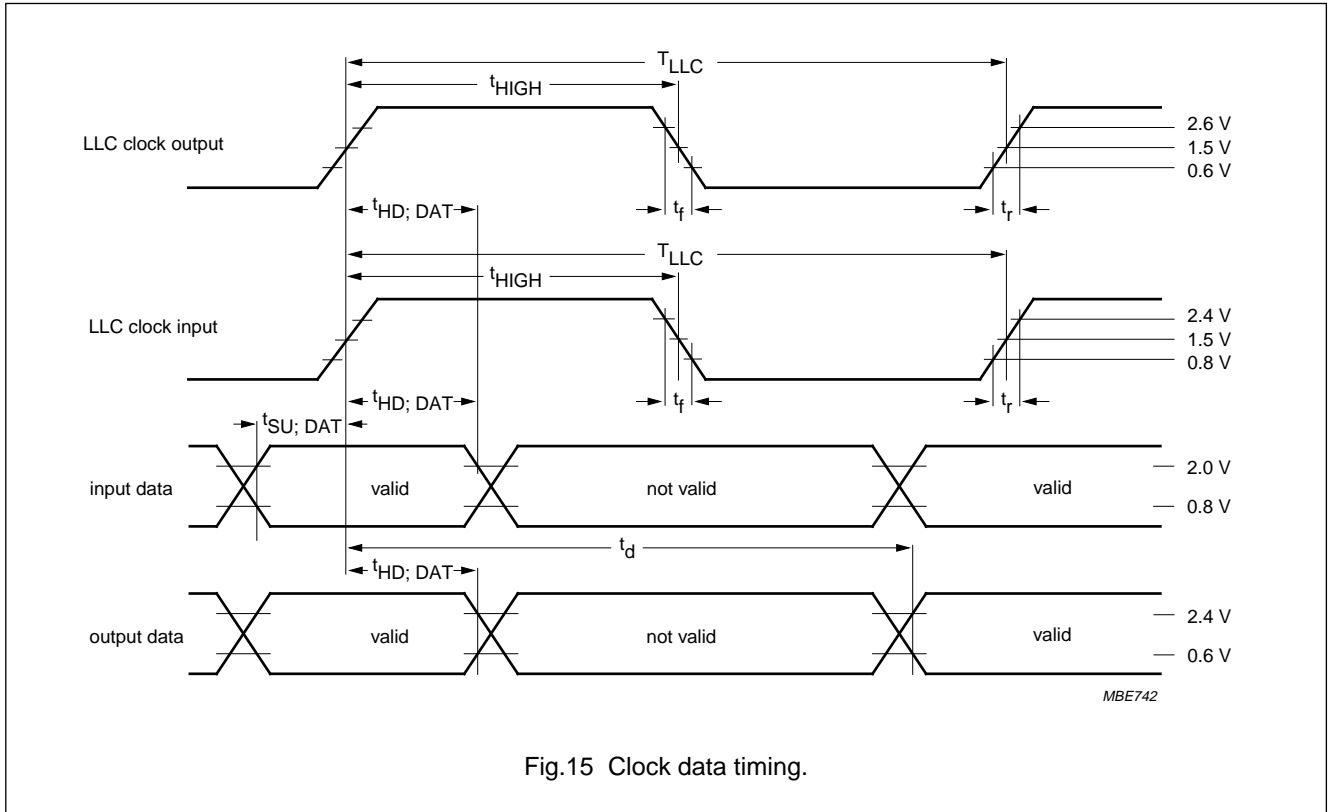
$T_{LLC}$

$t_{HIGH}$

LLC clock output

2.6 V
1.5 V
0.6 V

$t_{HD;\ DAT}$

$t_f$

$t_r$

$T_{LLC}$

$t_{HIGH}$

LLC clock input

2.4 V
1.5 V
0.8 V

$t_{HD;\ DAT}$

$t_f$

$t_r$

$t_{SU;\ DAT}$

input data

valid

not valid

valid

2.0 V
0.8 V

$t_d$

$t_{HD;\ DAT}$

output data

valid

not valid

valid

2.4 V
0.6 V

MBE742

Fig.15 Clock data timing.